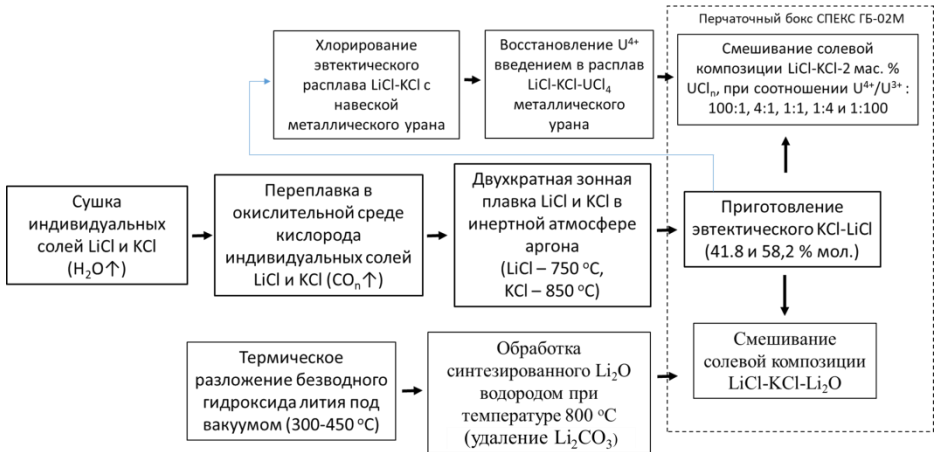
Перчаточный бокс СПЕКС ГБ-02М

Хлорирование эвтектического расплава LiCl-KCl с навеской металлического урана

Восстановление $U^{4+}$ введением в расплав LiCl-KCl-$UCl_4$ металлического урана

Смешивание солевой композиции LiCl-KCl-2 мас. % $UCl_n$, при соотношении $U^{4+}/U^{3+}$ : 100:1, 4:1, 1:1, 1:4 и 1:100

Сушка индивидуальных солей LiCl и KCl ($H_2O$↑)

Переплавка в окислительной среде кислорода индивидуальных солей LiCl и KCl ($CO_n$↑)

Двухкратная зонная плавка LiCl и KCl в инертной атмосфере аргона (LiCl – 750 $^oC$, KCl – 850 $^oC$)

Приготовление эвтектического KCl-LiCl (41.8 и 58,2 % мол.)

Термическое разложение безводного гидроксида лития под вакуумом (300-450 $^oC$)

Обработка синтезированного $Li_2O$ водородом при температуре 800 $^oC$ (удаление $Li_2CO_3$)

Смешивание солевой композиции LiCl-KCl-$Li_2O$